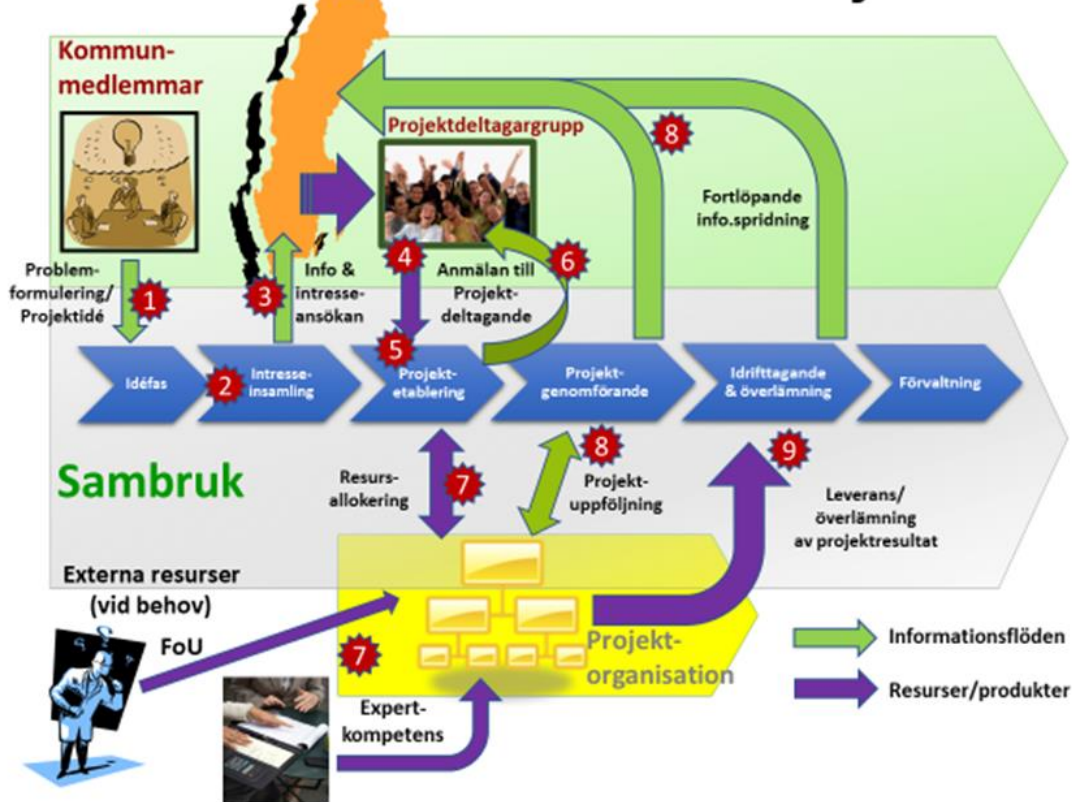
Kommunmedlemmar

Projektdeltagargrupp

8

Fortlöpande info.spridning

Problemformulering/ Projektidé

1

3

Info & intresseansökan

4

Anmälan till Projektdeltagande

6

5

Idéfas

2

Intresseinsamling

Projektetablering

Projektgenomförande

Idrifttagande & överlämning

Förvaltning

Sambruk

Resursallokering

7

8

Projektuppföljning

9

Leverans/ överlämning av projektresultat

Externa resurser (vid behov)

FoU

7

Projektorganisation

Expertkompetens

Informationsflöden

Resurser/produkter